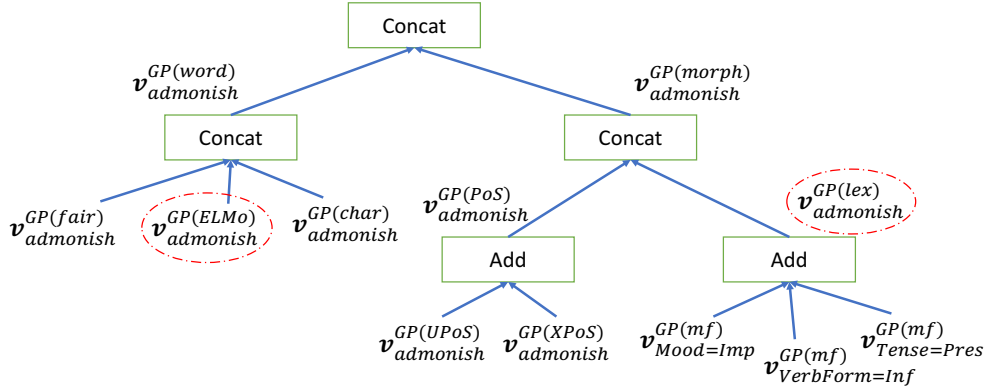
Concat

$\boldsymbol{v}_{admonish}^{GP(word)}$

$\boldsymbol{v}_{admonish}^{GP(morph)}$

Concat

Concat

$\boldsymbol{v}_{admonish}^{GP(fair)}$ $\boldsymbol{v}_{admonish}^{GP(ELMo)}$ $\boldsymbol{v}_{admonish}^{GP(char)}$

$\boldsymbol{v}_{admonish}^{GP(PoS)}$

$\boldsymbol{v}_{admonish}^{GP(lex)}$

Add

Add

$\boldsymbol{v}_{admonish}^{GP(UPoS)}$ $\boldsymbol{v}_{admonish}^{GP(XPoS)}$

$\boldsymbol{v}_{Mood=Imp}^{GP(mf)}$ $\boldsymbol{v}_{VerbForm=Inf}^{GP(mf)}$ $\boldsymbol{v}_{Tense=Pres}^{GP(mf)}$